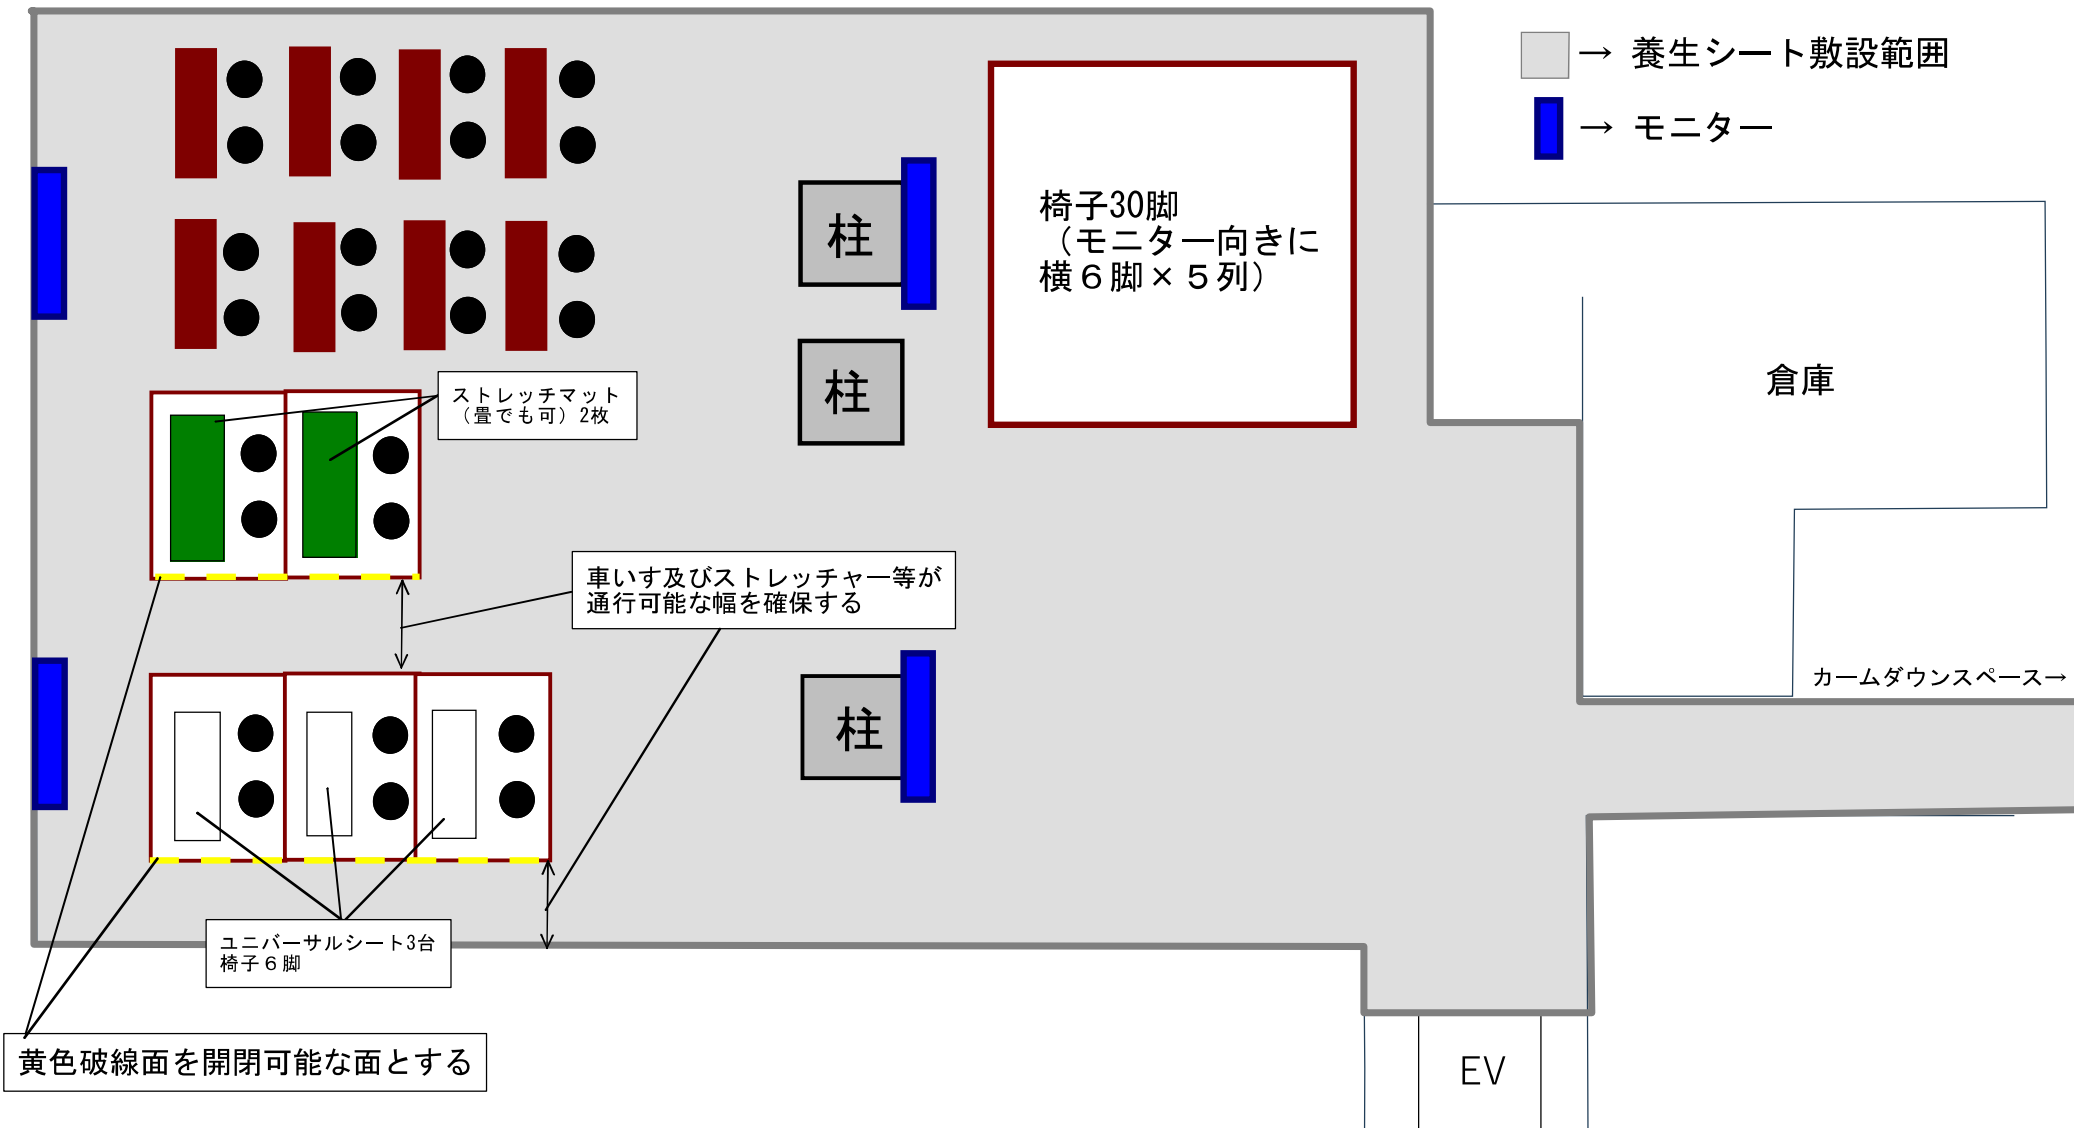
→ 養生シート敷設範囲

→ モニター

柱

柱

椅子30脚
（モニター向きに
横６脚×５列）

倉庫

ストレッチマット
（畳でも可）2枚

車いす及びストレッチャー等が
通行可能な幅を確保する

カームダウンスペース→

柱

ユニバーサルシート3台
椅子６脚

黄色破線面を開閉可能な面とする

EV